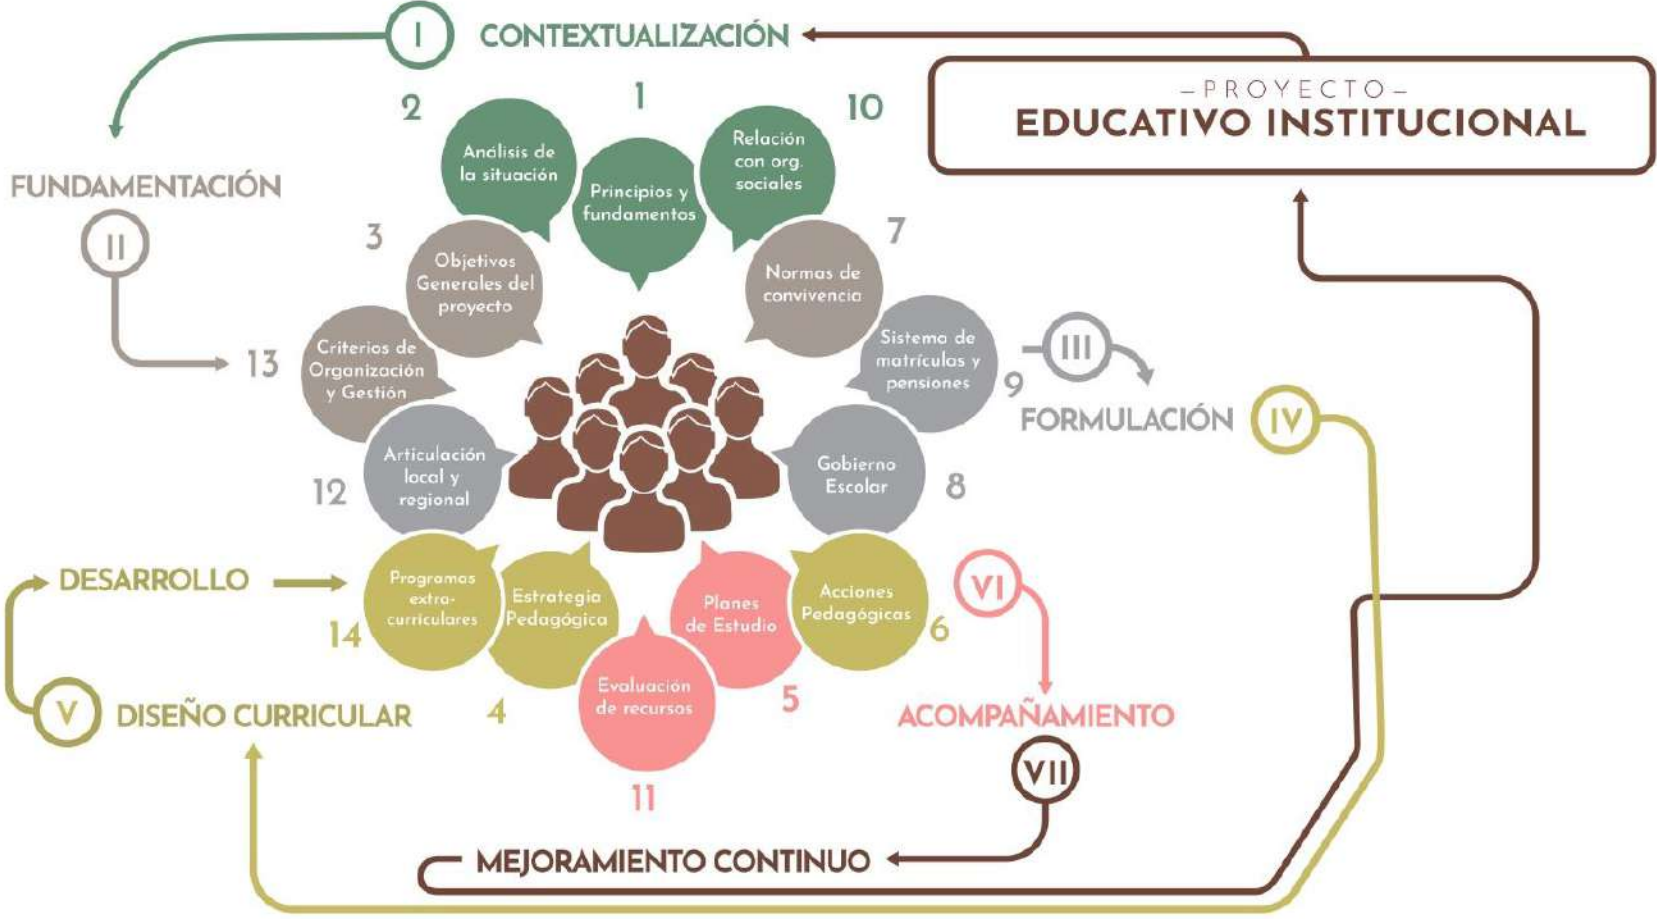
I CONTEXTUALIZACIÓN

– PROYECTO –
EDUCATIVO INSTITUCIONAL

2 Análisis de la situación
1 Principios y fundamentos
10 Relación con org. sociales

FUNDAMENTACIÓN
II

3 Objetivos Generales del proyecto
7 Normas de convivencia

13 Criterios de Organización y Gestión
9 Sistema de matrículas y pensiones

III
FORMULACIÓN
IV

12 Articulación local y regional
8 Gobierno Escolar

DESARROLLO
14 Programas extra-curriculares
4 Estrategia Pedagógica
5 Planes de Estudio
6 Acciones Pedagógicas
VI

V DISEÑO CURRICULAR
11 Evaluación de recursos
ACOMPAÑAMIENTO
VII

MEJORAMIENTO CONTINUO